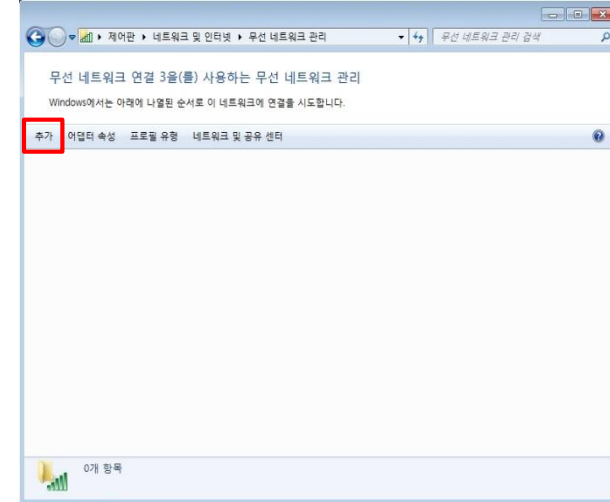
▸ 제어판 ▸ 네트워크 및 인터넷 ▸ 무선 네트워크 관리

무선 네트워크 관리 검색

무선 네트워크 연결 3을(를) 사용하는 무선 네트워크 관리

Windows에서는 아래에 나열된 순서로 이 네트워크에 연결을 시도합니다.

추가 어댑터 속성 프로필 유형 네트워크 및 공유 센터

0개 항목